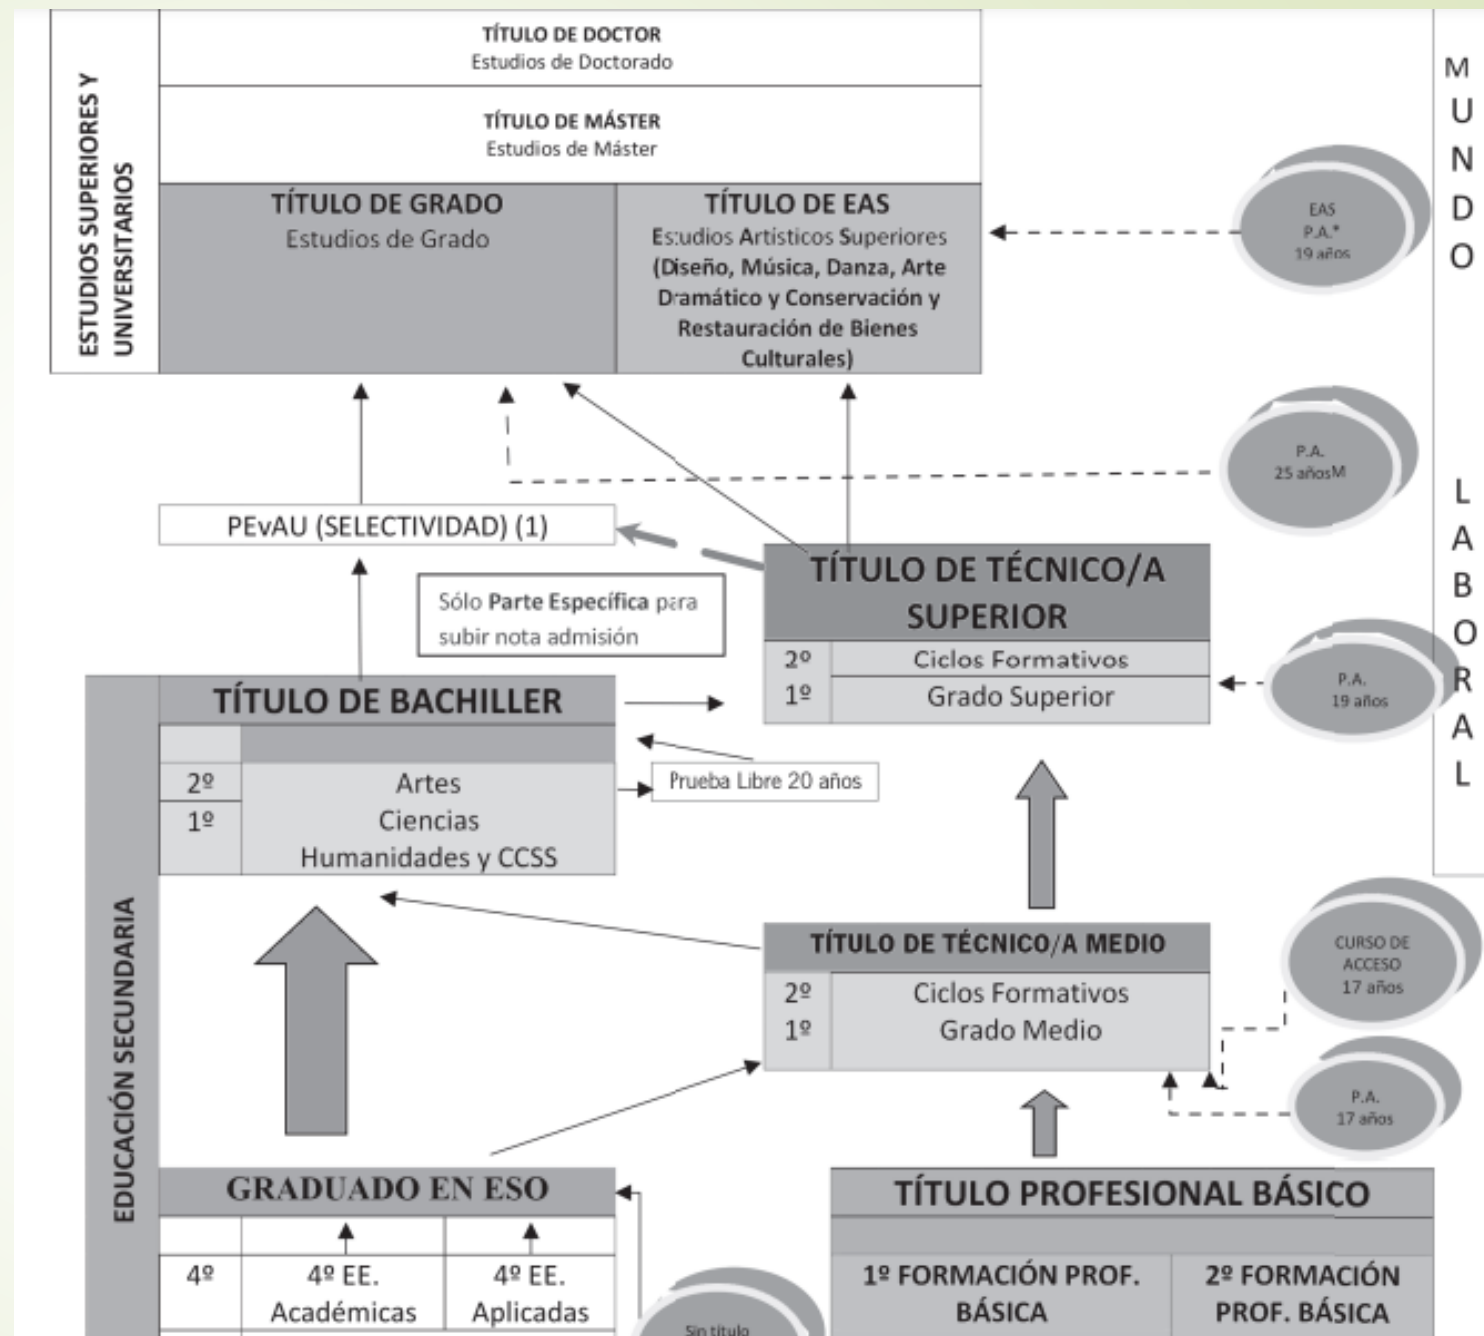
ESTUDIOS SUPERIORES Y UNIVERSITARIOS

TÍTULO DE DOCTOR
Estudios de Doctorado

TÍTULO DE MÁSTER
Estudios de Máster

TÍTULO DE GRADO
Estudios de Grado

TÍTULO DE EAS
Estudios Artísticos Superiores (Diseño, Música, Danza, Arte Dramático y Conservación y Restauración de Bienes Culturales)

EAS
P.A.*
19 años

M
U
N
D
O

P.A.
25 añosM

L
A
B
O
R
A
L

PEvAU (SELECTIVIDAD) (1)

Sólo Parte Específica para subir nota admisión

TÍTULO DE TÉCNICO/A SUPERIOR

| 2º | Ciclos Formativos |
|---|---|
| 1º | Grado Superior |

P.A.
19 años

EDUCACIÓN SECUNDARIA

TÍTULO DE BACHILLER

| 2º | Artes |
|---|---|
| 1º | Ciencias |
| | Humanidades y CCSS |

Prueba Libre 20 años

TÍTULO DE TÉCNICO/A MEDIO

| 2º | Ciclos Formativos |
|---|---|
| 1º | Grado Medio |

CURSO DE ACCESO
17 años

P.A.
17 años

GRADUADO EN ESO

| 4º | 4º EE. Académicas | 4º EE. Aplicadas |
|---|---|---|

Sin título

TÍTULO PROFESIONAL BÁSICO

| 1º FORMACIÓN PROF. BÁSICA | 2º FORMACIÓN PROF. BÁSICA |
|---|---|